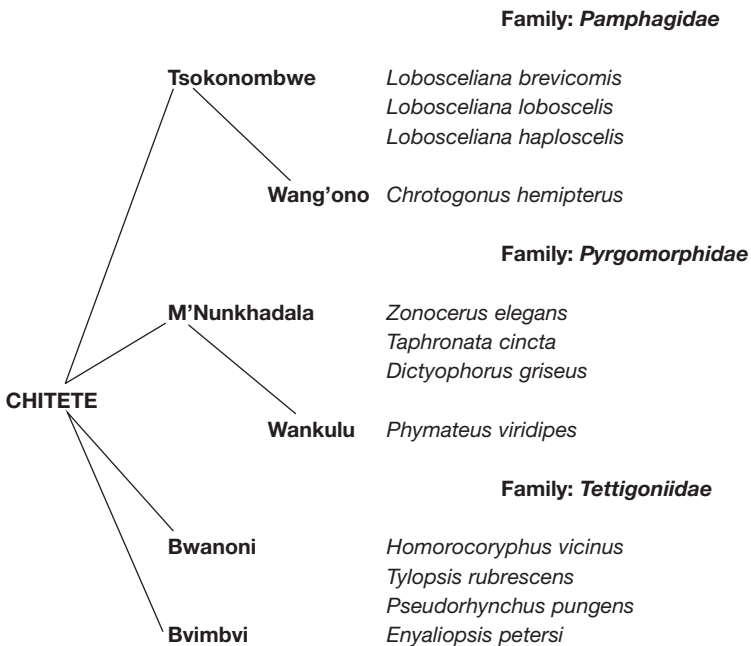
Family: *Pamphagidae*

Tsokonombwe
*Lobosceliana brevicomis*
*Lobosceliana loboscelis*
*Lobosceliana haploscelis*

Wang'ono *Chrotogonus hemipterus*

Family: *Pyrgomorphidae*

M'Nunkhadala
*Zonocerus elegans*
*Taphronata cincta*
*Dictyophorus griseus*

CHITETE

Wankulu *Phymateus viridipes*

Family: *Tettigoniidae*

Bwanoni
*Homorocoryphus vicinus*
*Tylopsis rubrescens*
*Pseudorhynchus pungens*

Bvimbvi *Enyaliopsis petersi*